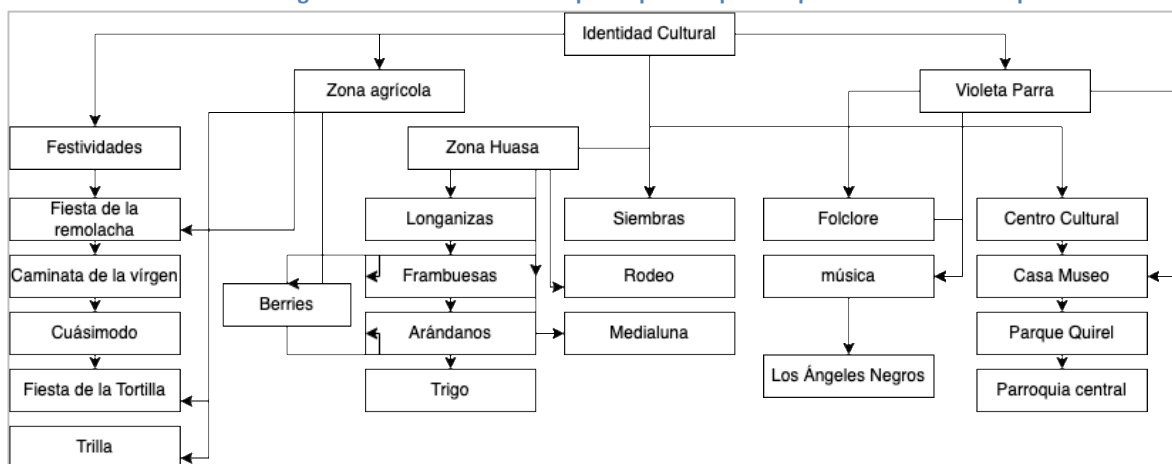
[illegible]

Identidad Cultural

Zona agrícola

Violeta Parra

Festividades

Zona Huasa

Fiesta de la remolacha

Longanizas

Siembras

Folclore

Centro Cultural

Caminata de la vírgen

Frambuesas

Rodeo

música

Casa Museo

Berries

Cuásimodo

Arándanos

Medialuna

Parque Quirel

Los Ángeles Negros

Fiesta de la Tortilla

Trigo

Parroquia central

Trilla